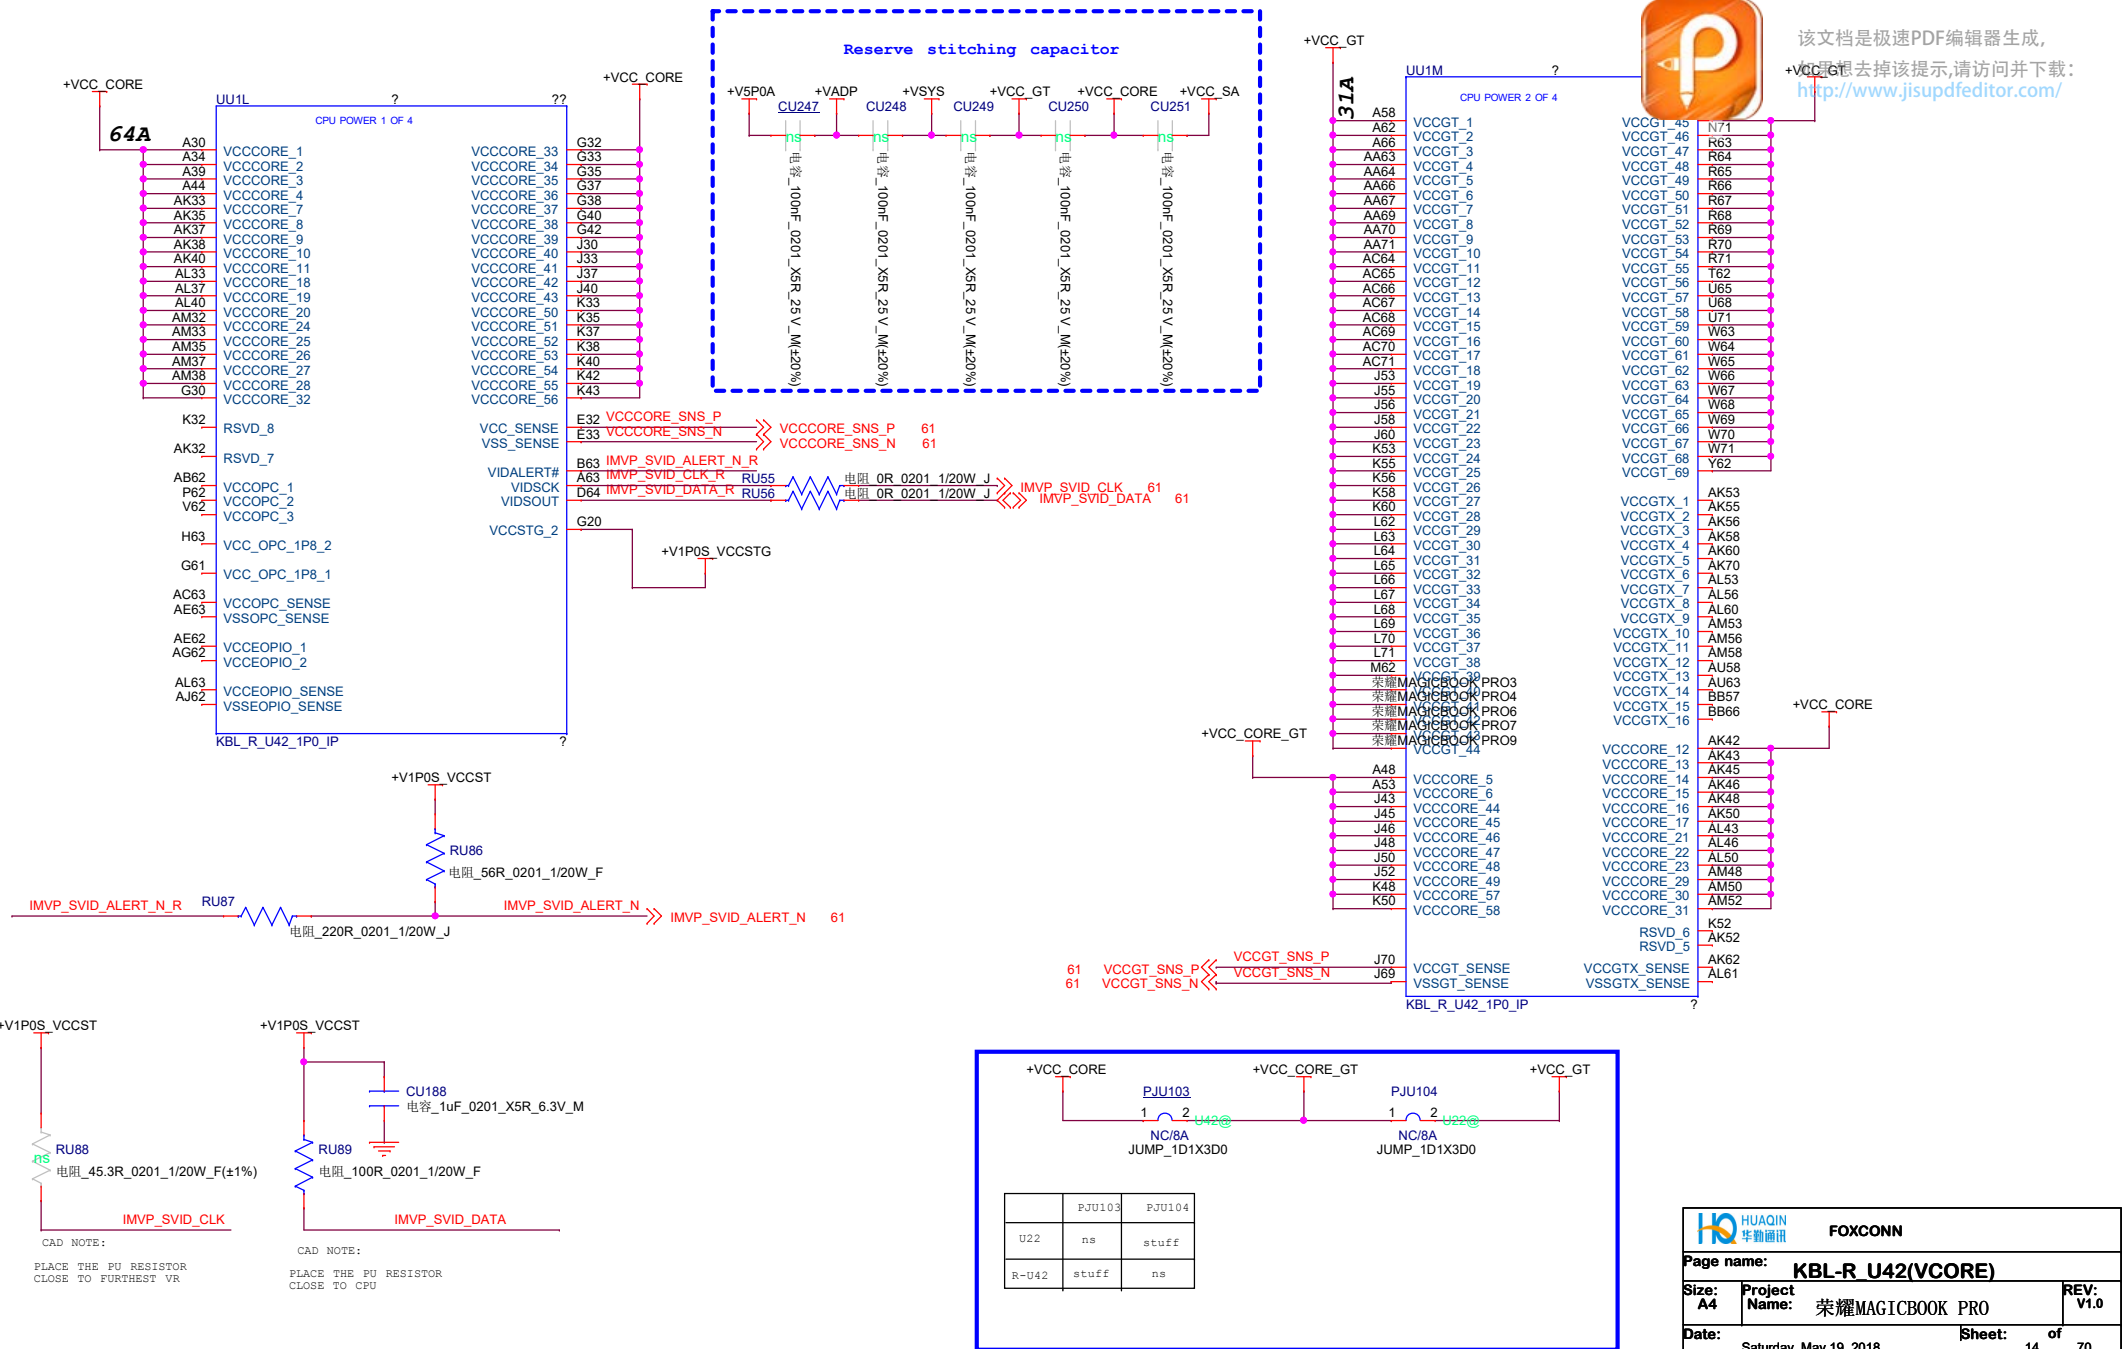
该文档是极速PDF编辑器生成,
如果想去掉该提示,请访问并下载:
http://www.jisupdfeditor.com/

Reserve stitching capacitor

+V5P0A +VADP +VSYS +VCC_GT +VCC_CORE +VCC_SA
CU247 CU248 CU249 CU250 CU251
ns ns ns ns ns
电容_100nF_0201_X5R_25V_M(±20%)
电容_100nF_0201_X5R_25V_M(±20%)
电容_100nF_0201_X5R_25V_M(±20%)
电容_100nF_0201_X5R_25V_M(±20%)
电容_100nF_0201_X5R_25V_M(±20%)

+VCC_CORE
64A
UU1L ? ??
CPU POWER 1 OF 4
+VCC_CORE

A30 VCCCORE_1
A34 VCCCORE_2
A39 VCCCORE_3
A44 VCCCORE_4
AK33 VCCCORE_7
AK35 VCCCORE_8
AK37 VCCCORE_9
AK38 VCCCORE_10
AK40 VCCCORE_11
AL33 VCCCORE_18
AL37 VCCCORE_19
AL40 VCCCORE_20
AM32 VCCCORE_24
AM33 VCCCORE_25
AM35 VCCCORE_26
AM37 VCCCORE_27
AM38 VCCCORE_28
G30 VCCCORE_32
K32 RSVD_8
AK32 RSVD_7
AB62 VCCOPC_1
P62 VCCOPC_2
V62 VCCOPC_3
H63 VCC_OPC_1P8_2
G61 VCC_OPC_1P8_1
AC63 VCCOPC_SENSE
AE63 VSSOPC_SENSE
AE62 VCCEOPIO_1
AG62 VCCEOPIO_2
AL63 VCCEOPIO_SENSE
AJ62 VSSEOPIO_SENSE

VCCCORE_33 G32
VCCCORE_34 G33
VCCCORE_35 G35
VCCCORE_36 G37
VCCCORE_37 G38
VCCCORE_38 G40
VCCCORE_39 G42
VCCCORE_40 J30
VCCCORE_41 J33
VCCCORE_42 J37
VCCCORE_43 J40
VCCCORE_50 K33
VCCCORE_51 K35
VCCCORE_52 K37
VCCCORE_53 K38
VCCCORE_54 K40
VCCCORE_55 K42
VCCCORE_56 K43
VCC_SENSE E32
VSS_SENSE E33
VIDALERT# B63
VIDSCK A63
VIDSOUT D64
VCCSTG_2 G20
KBL_R_U42_1P0_IP ?

VCCCORE_SNS_P
VCCCORE_SNS_N
VCCCORE_SNS_P 61
VCCCORE_SNS_N 61
IMVP_SVID_ALERT_N_R
IMVP_SVID_CLK_R RU55
IMVP_SVID_DATA_R RU56
电阻_0R_0201_1/20W_J
电阻_0R_0201_1/20W_J
IMVP_SVID_CLK 61
IMVP_SVID_DATA 61
+V1P0S_VCCSTG

+V1P0S_VCCST
RU86
电阻_56R_0201_1/20W_F
IMVP_SVID_ALERT_N_R RU87
电阻_220R_0201_1/20W_J
IMVP_SVID_ALERT_N
IMVP_SVID_ALERT_N 61

+VCC_GT
31A
UU1M ?
CPU POWER 2 OF 4
+VCC_GT

A58 VCCGT_1
A62 VCCGT_2
A66 VCCGT_3
AA63 VCCGT_4
AA64 VCCGT_5
AA66 VCCGT_6
AA67 VCCGT_7
AA69 VCCGT_8
AA70 VCCGT_9
AA71 VCCGT_10
AC64 VCCGT_11
AC65 VCCGT_12
AC66 VCCGT_13
AC67 VCCGT_14
AC68 VCCGT_15
AC69 VCCGT_16
AC70 VCCGT_17
AC71 VCCGT_18
J53 VCCGT_19
J55 VCCGT_20
J56 VCCGT_21
J58 VCCGT_22
J60 VCCGT_23
K53 VCCGT_24
K55 VCCGT_25
K56 VCCGT_26
K58 VCCGT_27
K60 VCCGT_28
L62 VCCGT_29
L63 VCCGT_30
L64 VCCGT_31
L65 VCCGT_32
L66 VCCGT_33
L67 VCCGT_34
L68 VCCGT_35
L69 VCCGT_36
L70 VCCGT_37
L71 VCCGT_38
M62 VCCGT_39
荣耀MAGICBOOK PRO3
荣耀MAGICBOOK PRO4
荣耀MAGICBOOK PRO6
荣耀MAGICBOOK PRO7
荣耀MAGICBOOK PRO9
VCCGT_44

VCCGT_45 N71
VCCGT_46 R63
VCCGT_47 R64
VCCGT_48 R65
VCCGT_49 R66
VCCGT_50 R67
VCCGT_51 R68
VCCGT_52 R69
VCCGT_53 R70
VCCGT_54 R71
VCCGT_55 T62
VCCGT_56 U65
VCCGT_57 U68
VCCGT_58 U71
VCCGT_59 W63
VCCGT_60 W64
VCCGT_61 W65
VCCGT_62 W66
VCCGT_63 W67
VCCGT_64 W68
VCCGT_65 W69
VCCGT_66 W70
VCCGT_67 W71
VCCGT_68 Y62
VCCGT_69
VCCGTX_1 AK53
VCCGTX_2 AK55
VCCGTX_3 AK56
VCCGTX_4 AK58
VCCGTX_5 AK60
VCCGTX_6 AK70
VCCGTX_7 AL53
VCCGTX_8 AL56
VCCGTX_9 AL60
VCCGTX_10 AM53
VCCGTX_11 AM56
VCCGTX_12 AM58
VCCGTX_13 AU58
VCCGTX_14 AU63
VCCGTX_15 BB57
VCCGTX_16 BB66

+VCC_CORE_GT
A48 VCCCORE_5
A53 VCCCORE_6
J43 VCCCORE_44
J45 VCCCORE_45
J46 VCCCORE_46
J48 VCCCORE_47
J50 VCCCORE_48
J52 VCCCORE_49
K48 VCCCORE_57
K50 VCCCORE_58

+VCC_CORE
VCCCORE_12 AK42
VCCCORE_13 AK43
VCCCORE_14 AK45
VCCCORE_15 AK46
VCCCORE_16 AK48
VCCCORE_17 AK50
VCCCORE_21 AL43
VCCCORE_22 AL46
VCCCORE_23 AL50
VCCCORE_29 AM48
VCCCORE_30 AM50
VCCCORE_31 AM52
RSVD_6 K52
RSVD_5 AK52

VCCGT_SNS_P
VCCGT_SNS_N
61 VCCGT_SNS_P
61 VCCGT_SNS_N
J70 VCCGT_SENSE
J69 VSSGT_SENSE
VCCGTX_SENSE AK62
VSSGTX_SENSE AL61
KBL_R_U42_1P0_IP ?

+V1P0S_VCCST
RU88
ns
电阻_45.3R_0201_1/20W_F(±1%)
IMVP_SVID_CLK
CAD NOTE:
PLACE THE PU RESISTOR
CLOSE TO FURTHEST VR

+V1P0S_VCCST
CU188
电容_1uF_0201_X5R_6.3V_M
RU89
电阻_100R_0201_1/20W_F
IMVP_SVID_DATA
CAD NOTE:
PLACE THE PU RESISTOR
CLOSE TO CPU

+VCC_CORE +VCC_CORE_GT +VCC_GT
PJU103 PJU104
1 2 U42@ 1 2 U22@
NC/8A NC/8A
JUMP_1D1X3D0 JUMP_1D1X3D0

| | PJU103 | PJU104 |
|---|---|---|
| U22 | ns | stuff |
| R-U42 | stuff | ns |

HUAQIN 华勤通讯 FOXCONN
Page name: KBL-R_U42(VCORE)
Size: A4 Project Name: 荣耀MAGICBOOK PRO REV: V1.0
Date: Saturday, May 19, 2018 Sheet: 14 of 70